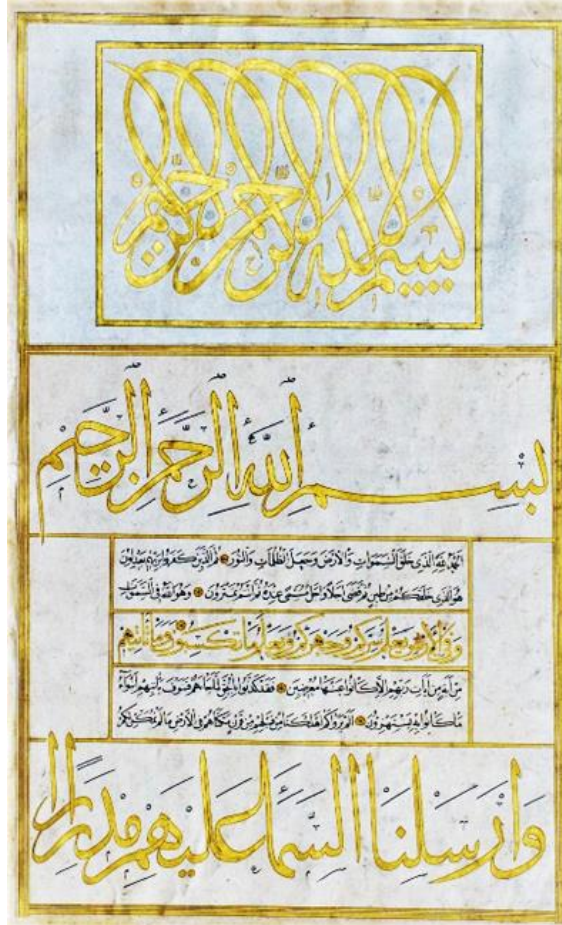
بسم الله الرحمن الرحيم

بسم الله الرحمن الرحيم

الحمد لله الذي خلق السموات والارض وجعل الظلمات والنور ثم الذين كفروا بربهم يعدلون
هو الذي خلقكم من طين ثم قضى اجلا واجل مسمى عنده ثم انتم تمترون وهو الله في السموات

وفي الارض يعلم سركم وجهركم ويعلم ما تكسبون وما تأتيهم

من آية من آيات ربهم الا كانوا عنها معرضين فقد كذبوا بالحق لما جاءهم فسوف يأتيهم انباء
ما كانوا به يستهزءون الم يروا كم اهلكنا من قبلهم من قرن مكناهم في الارض ما لم نمكن لكم

وارسلنا السماء عليهم مدرارا